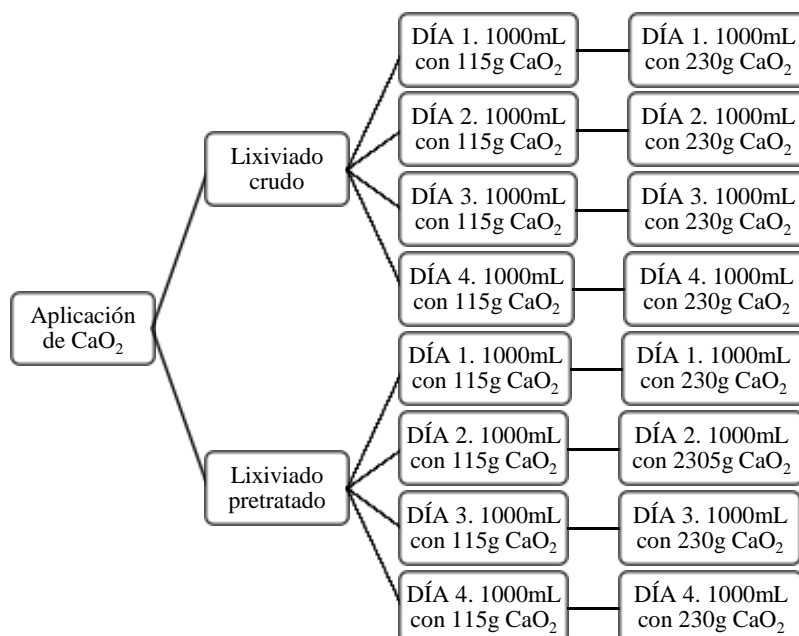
Aplicación de $CaO_2$

Lixiviado crudo

DÍA 1. 1000mL con 115g $CaO_2$

DÍA 1. 1000mL con 230g $CaO_2$

DÍA 2. 1000mL con 115g $CaO_2$

DÍA 2. 1000mL con 230g $CaO_2$

DÍA 3. 1000mL con 115g $CaO_2$

DÍA 3. 1000mL con 230g $CaO_2$

DÍA 4. 1000mL con 115g $CaO_2$

DÍA 4. 1000mL con 230g $CaO_2$

Lixiviado pretratado

DÍA 1. 1000mL con 115g $CaO_2$

DÍA 1. 1000mL con 230g $CaO_2$

DÍA 2. 1000mL con 115g $CaO_2$

DÍA 2. 1000mL con 2305g $CaO_2$

DÍA 3. 1000mL con 115g $CaO_2$

DÍA 3. 1000mL con 230g $CaO_2$

DÍA 4. 1000mL con 115g $CaO_2$

DÍA 4. 1000mL con 230g $CaO_2$